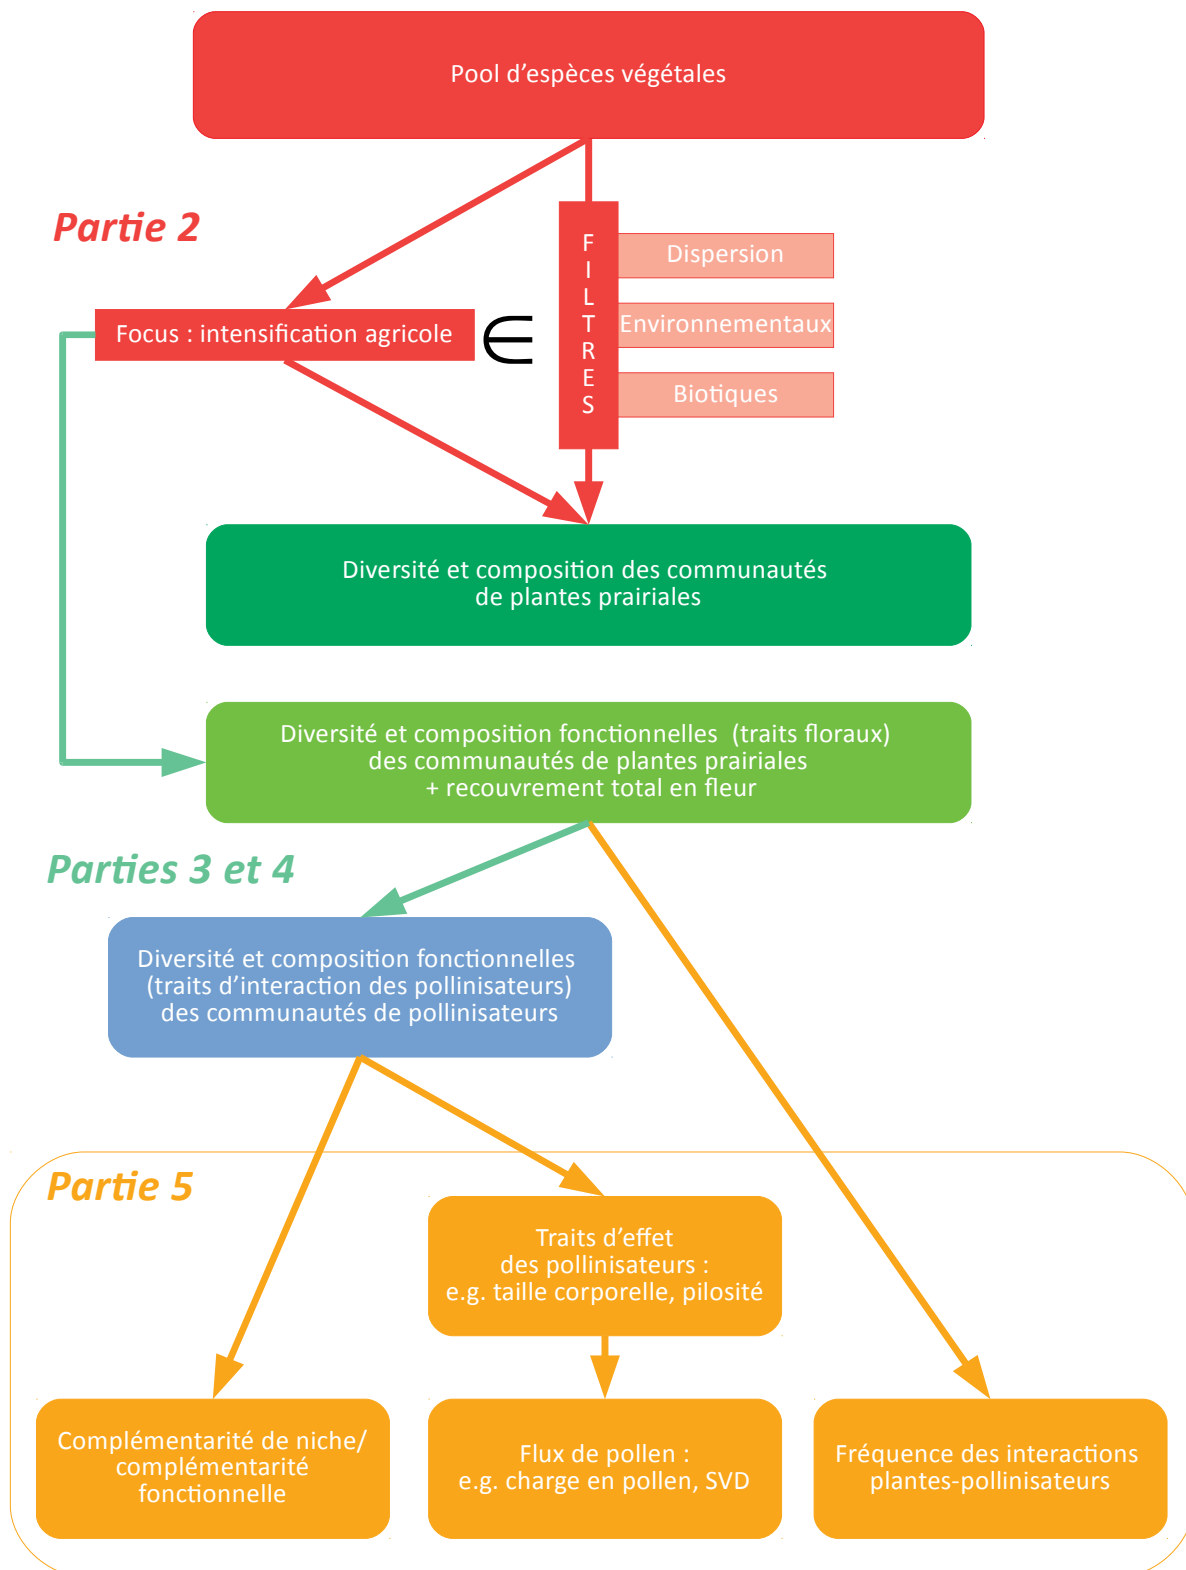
Pool d’espèces végétales

Partie 2

FILTRES

Dispersion

Environnementaux

Biotiques

Focus : intensification agricole $\in$

Diversité et composition des communautés de plantes prairiales

Diversité et composition fonctionnelles (traits floraux) des communautés de plantes prairiales + recouvrement total en fleur

Parties 3 et 4

Diversité et composition fonctionnelles (traits d’interaction des pollinisateurs) des communautés de pollinisateurs

Partie 5

Traits d’effet des pollinisateurs : e.g. taille corporelle, pilosité

Complémentarité de niche/ complémentarité fonctionnelle

Flux de pollen : e.g. charge en pollen, SVD

Fréquence des interactions plantes-pollinisateurs